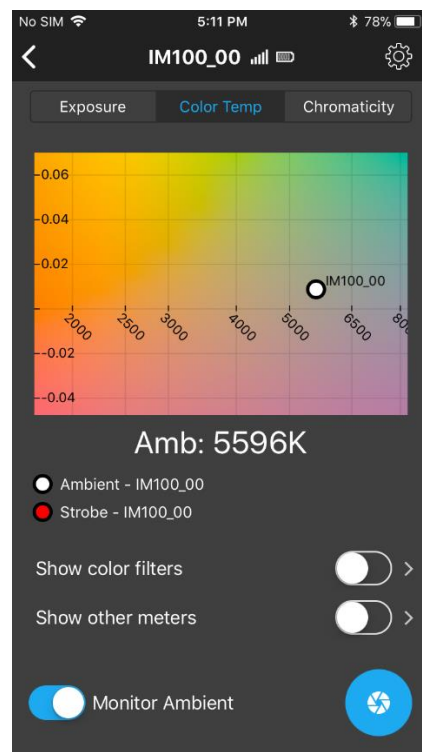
No SIM 5:11 PM 78%

IM100_00

Exposure Color Temp Chromaticity

-0.06
-0.04
-0.02
IM100_00
2000 2500 3000 4000 5000 6500 80
--0.02
--0.04

Amb: 5596K

Ambient - IM100_00
Strobe - IM100_00

Show color filters

Show other meters

Monitor Ambient